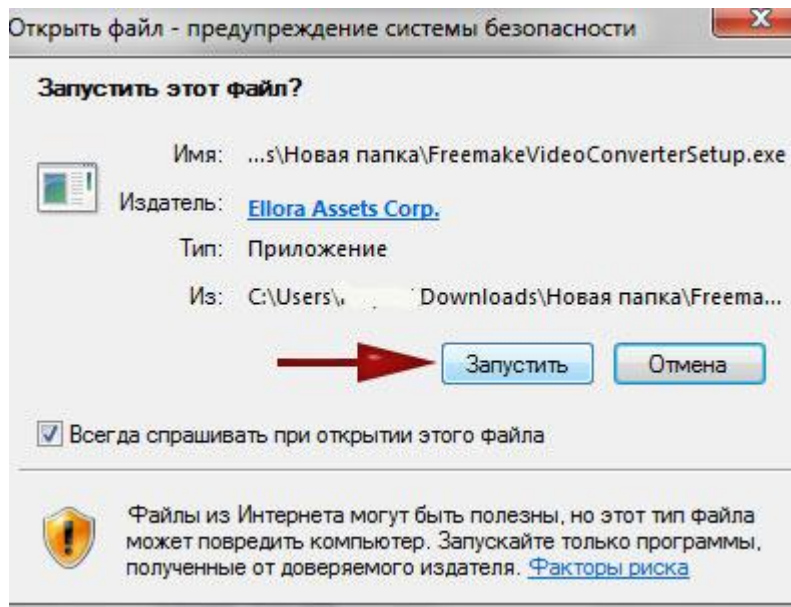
Открыть файл - предупреждение системы безопасности

X

Запустить этот файл?

Имя: ...s\Новая папка\FreemakeVideoConverterSetup.exe

Издатель: Ellora Assets Corp.

Тип: Приложение

Из: C:\Users\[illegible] Downloads\Новая папка\Freema...

Запустить Отмена

Всегда спрашивать при открытии этого файла

Файлы из Интернета могут быть полезны, но этот тип файла может повредить компьютер. Запускайте только программы, полученные от доверяемого издателя. Факторы риска